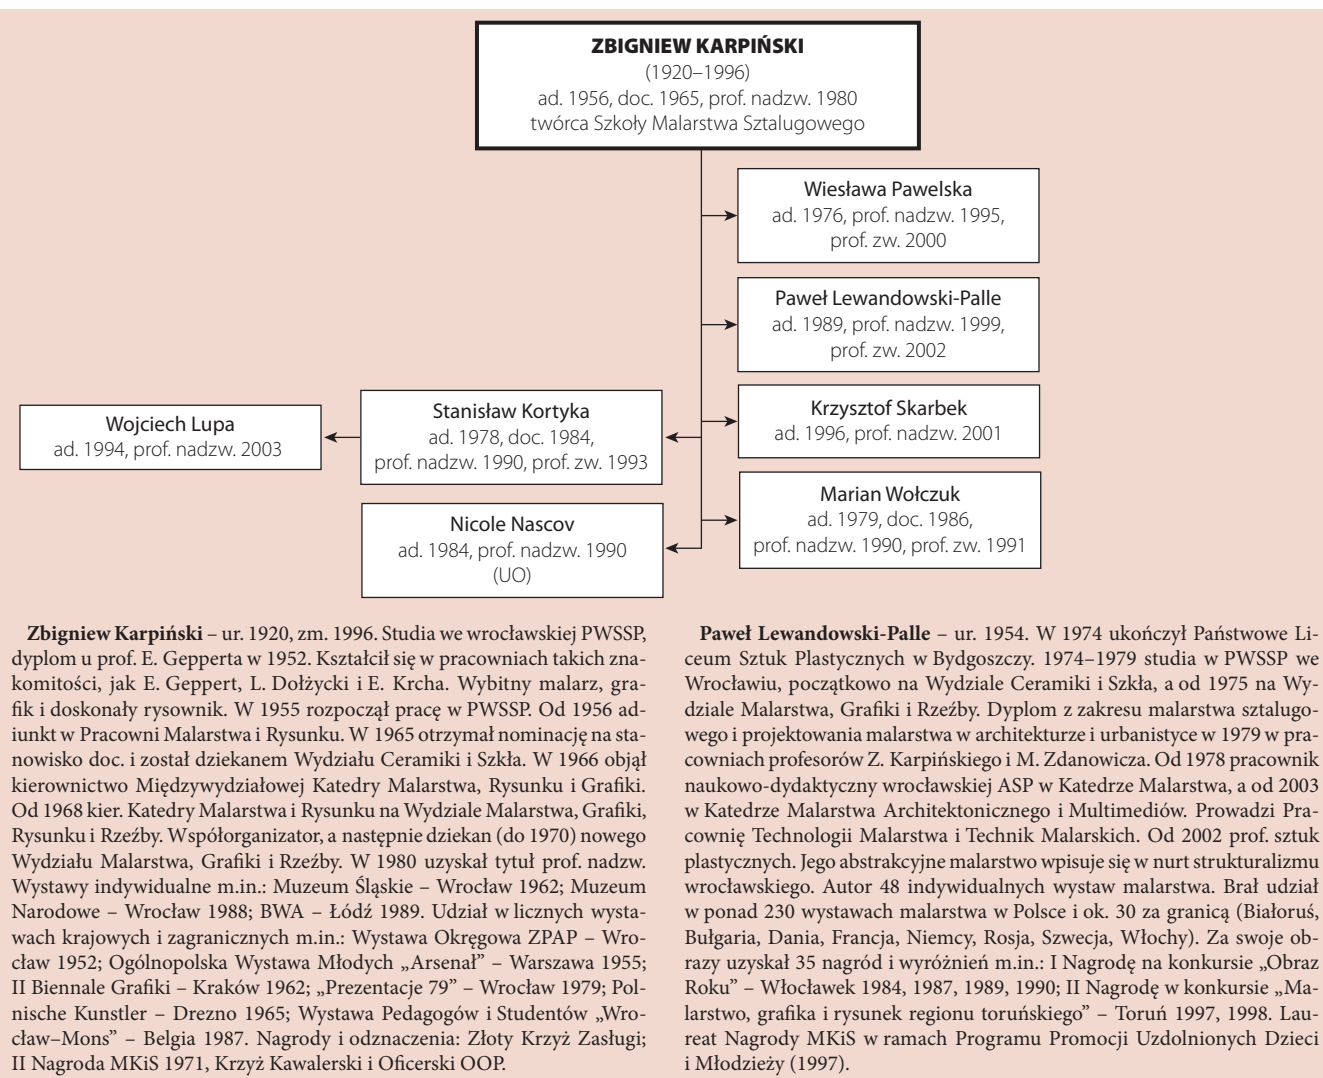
ZBIGNIEW KARPIŃSKI
(1920–1996)
ad. 1956, doc. 1965, prof. nadzw. 1980
twórca Szkoły Malarstwa Sztalugowego

Wiesława Pawelska
ad. 1976, prof. nadzw. 1995, prof. zw. 2000

Paweł Lewandowski-Palle
ad. 1989, prof. nadzw. 1999, prof. zw. 2002

Wojciech Lupa
ad. 1994, prof. nadzw. 2003

Stanisław Kortyka
ad. 1978, doc. 1984, prof. nadzw. 1990, prof. zw. 1993

Krzysztof Skarbek
ad. 1996, prof. nadzw. 2001

Marian Wołczuk
ad. 1979, doc. 1986, prof. nadzw. 1990, prof. zw. 1991

Nicole Nascov
ad. 1984, prof. nadzw. 1990
(UO)

**Zbigniew Karpiński** – ur. 1920, zm. 1996. Studia we wrocławskiej PWSSP, dyplom u prof. E. Gepperta w 1952. Kształcił się w pracowniach takich znakomitości, jak E. Geppert, L. Dołżycki i E. Krcha. Wybitny malarz, grafik i doskonały rysownik. W 1955 rozpoczął pracę w PWSSP. Od 1956 adiunkt w Pracowni Malarstwa i Rysunku. W 1965 otrzymał nominację na stanowisko doc. i został dziekanem Wydziału Ceramiki i Szkła. W 1966 objął kierownictwo Międzywydziałowej Katedry Malarstwa, Rysunku i Grafiki. Od 1968 kier. Katedry Malarstwa i Rysunku na Wydziale Malarstwa, Grafiki, Rysunku i Rzeźby. Współorganizator, a następnie dziekan (do 1970) nowego Wydziału Malarstwa, Grafiki i Rzeźby. W 1980 uzyskał tytuł prof. nadzw. Wystawy indywidualne m.in.: Muzeum Śląskie – Wrocław 1962; Muzeum Narodowe – Wrocław 1988; BWA – Łódź 1989. Udział w licznych wystawach krajowych i zagranicznych m.in.: Wystawa Okręgowa ZPAP – Wrocław 1952; Ogólnopolska Wystawa Młodych „Arsenał" – Warszawa 1955; II Biennale Grafiki – Kraków 1962; „Prezentacje 79" – Wrocław 1979; Polnische Kunstler – Drezno 1965; Wystawa Pedagogów i Studentów „Wrocław–Mons" – Belgia 1987. Nagrody i odznaczenia: Złoty Krzyż Zasługi; II Nagroda MKiS 1971, Krzyż Kawalerski i Oficerski OOP.

**Paweł Lewandowski-Palle** – ur. 1954. W 1974 ukończył Państwowe Liceum Sztuk Plastycznych w Bydgoszczy. 1974–1979 studia w PWSSP we Wrocławiu, początkowo na Wydziale Ceramiki i Szkła, a od 1975 na Wydziale Malarstwa, Grafiki i Rzeźby. Dyplom z zakresu malarstwa sztalugowego i projektowania malarstwa w architekturze i urbanistyce w 1979 w pracowniach profesorów Z. Karpińskiego i M. Zdanowicza. Od 1978 pracownik naukowo-dydaktyczny wrocławskiej ASP w Katedrze Malarstwa, a od 2003 w Katedrze Malarstwa Architektonicznego i Multimediów. Prowadzi Pracownię Technologii Malarstwa i Technik Malarskich. Od 2002 prof. sztuk plastycznych. Jego abstrakcyjne malarstwo wpisuje się w nurt strukturalizmu wrocławskiego. Autor 48 indywidualnych wystaw malarstwa. Brał udział w ponad 230 wystawach malarstwa w Polsce i ok. 30 za granicą (Białoruś, Bułgaria, Dania, Francja, Niemcy, Rosja, Szwecja, Włochy). Za swoje obrazy uzyskał 35 nagród i wyróżnień m.in.: I Nagrodę na konkursie „Obraz Roku" – Włocławek 1984, 1987, 1989, 1990; II Nagrodę w konkursie „Malarstwo, grafika i rysunek regionu toruńskiego" – Toruń 1997, 1998. Laureat Nagrody MKiS w ramach Programu Promocji Uzdolnionych Dzieci i Młodzieży (1997).